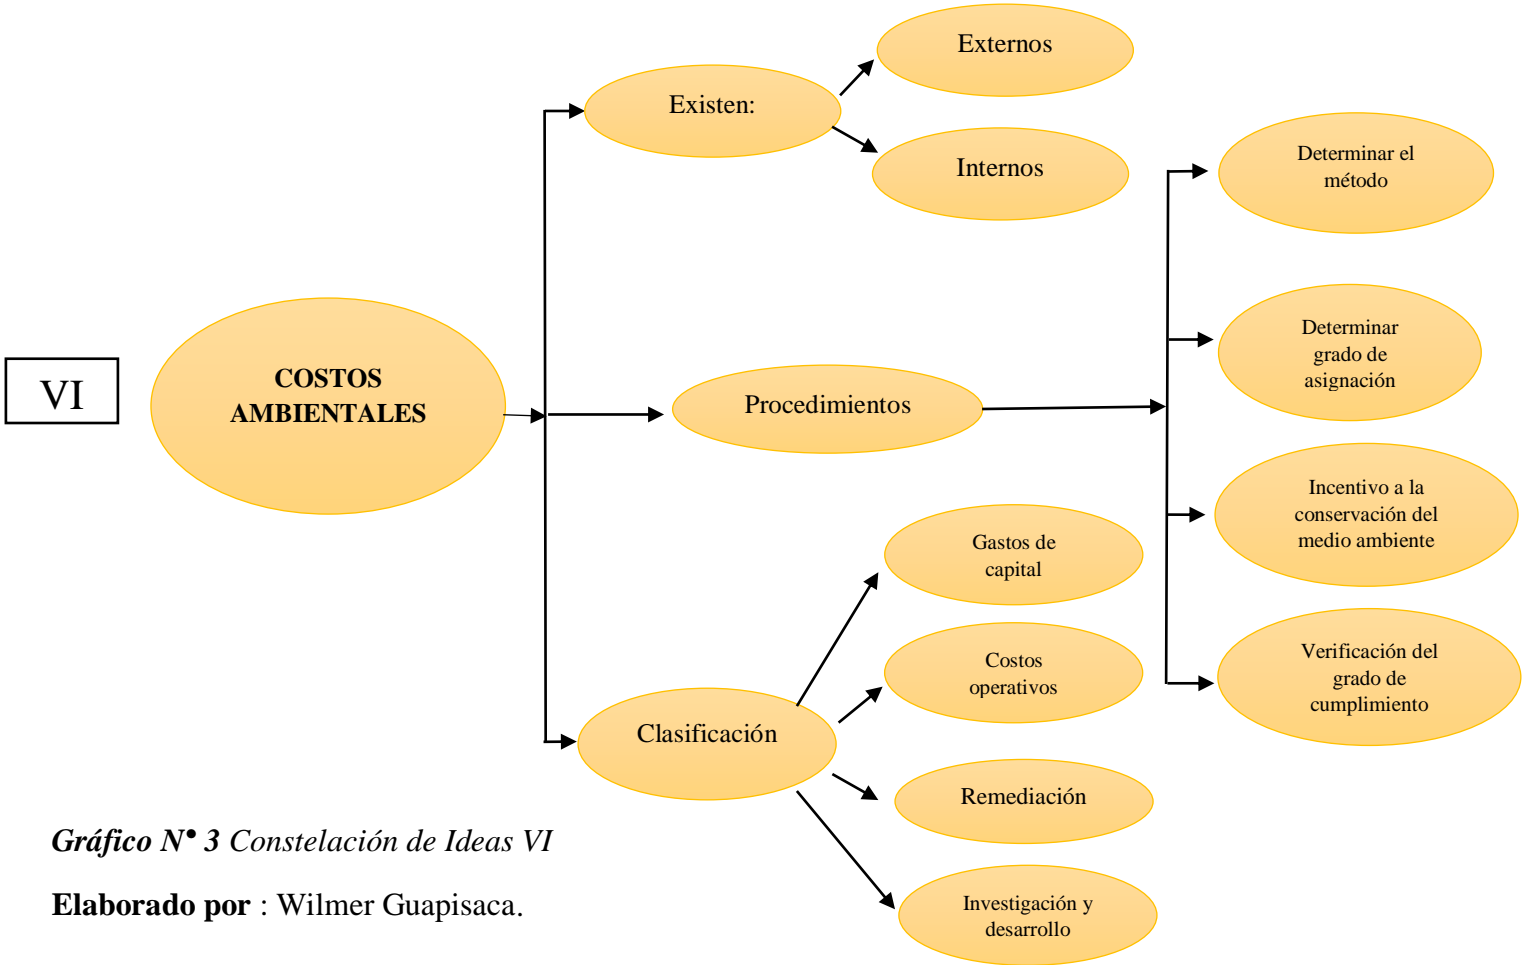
VI

COSTOS AMBIENTALES

Existen:

Externos

Internos

Procedimientos

Determinar el método

Determinar grado de asignación

Incentivo a la conservación del medio ambiente

Verificación del grado de cumplimiento

Clasificación

Gastos de capital

Costos operativos

Remediación

Investigación y desarrollo

*Gráfico N• 3 Constelación de Ideas VI*

**Elaborado por** : Wilmer Guapisaca.